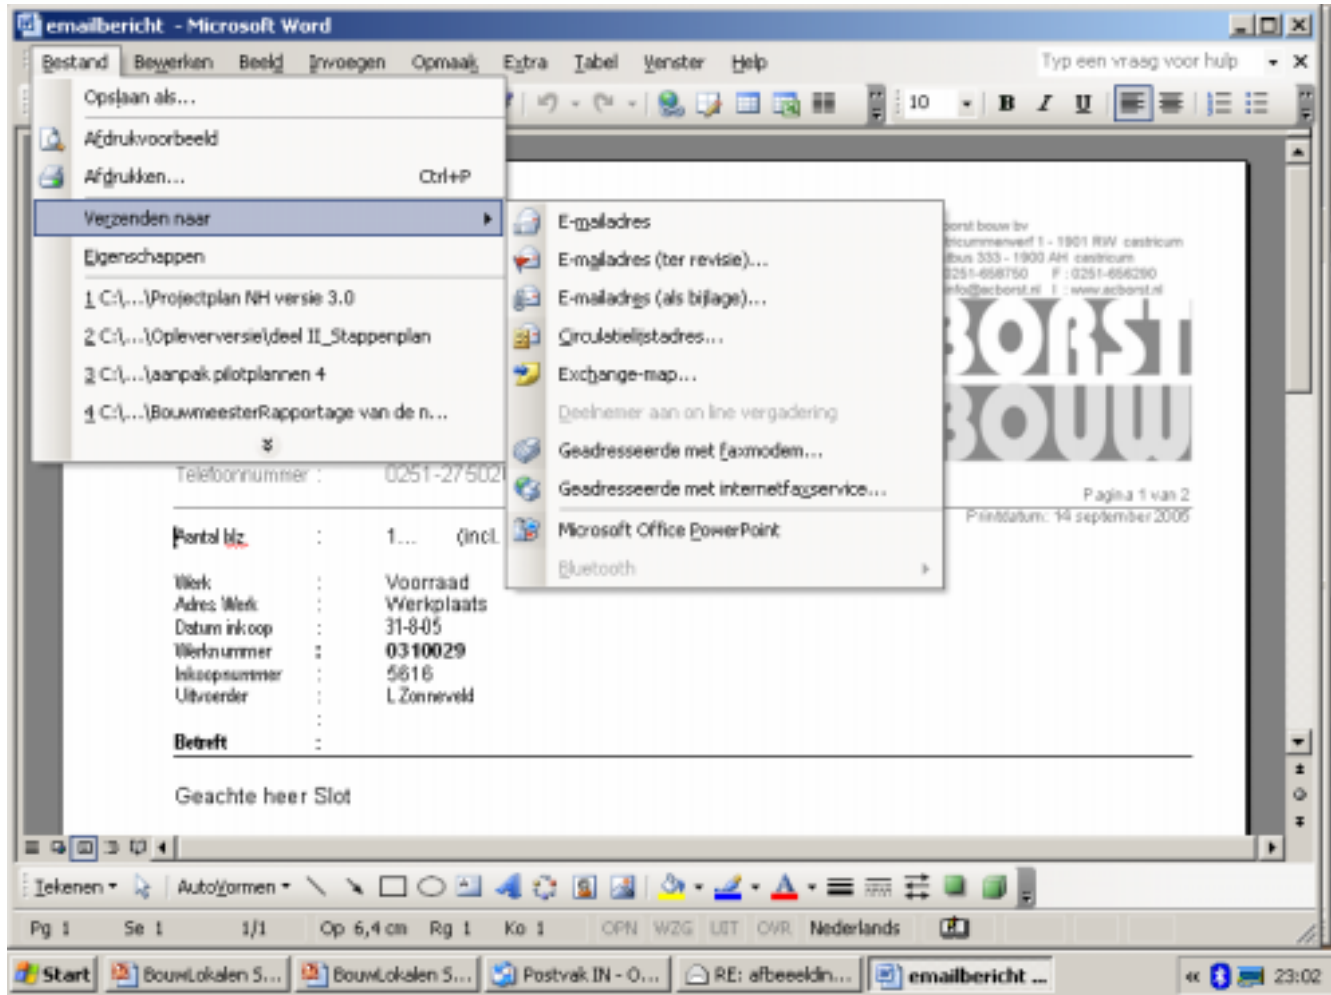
emailbericht - Microsoft Word

Bestand Bewerken Beeld Invoegen Opmaak Extra Tabel Venster Help

Typ een vraag voor hulp

10 B I U

Opslaan als...
Afdrukvoorbeeld
Afdrukken... Ctrl+P
Verzenden naar
Eigenschappen
1 C:\...\Projectplan NH versie 3.0
2 C:\...\Opleverversie\deel II_Stappenplan
3 C:\...\aanpak pilotplannen 4
4 C:\...\BouwmeesterRapportage van de n...

E-mailadres
E-mailadres (ter revisie)...
E-mailadres (als bijlage)...
Circulatielijstadres...
Exchange-map...
Deelnemer aan on line vergadering
Geadresseerde met faxmodem...
Geadresseerde met internetfaxservice...
Microsoft Office PowerPoint
Bluetooth

borst bouw bv
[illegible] 1 - 1901 RW castricum
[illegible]bus 333 - 1900 AH castricum
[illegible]251-658750 F : 0251-656290
info@acborst.nl I : www.acborst.nl

BORST BOUW

Pagina 1 van 2
Printdatum: 14 september 2005

Telefoonnummer : 0251-27502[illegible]

Aantal blz. : 1... (incl.

Werk : Voorraad
Adres Werk : Werkplaats
Datum inkoop : 31-8-05
Werknummer : 0310029
Inkoopnummer : 5616
Uitvoerder : L Zonneveld
:
Betreft :

Geachte heer Slot

Tekenen AutoVormen

Pg 1 Se 1 1/1 Op 6,4 cm Rg 1 Ko 1 OPN WZG UIT OVR Nederlands

Start BouwLokalen S... BouwLokalen S... Postvak IN - O... RE: afbeeeldin... emailbericht ... 23:02